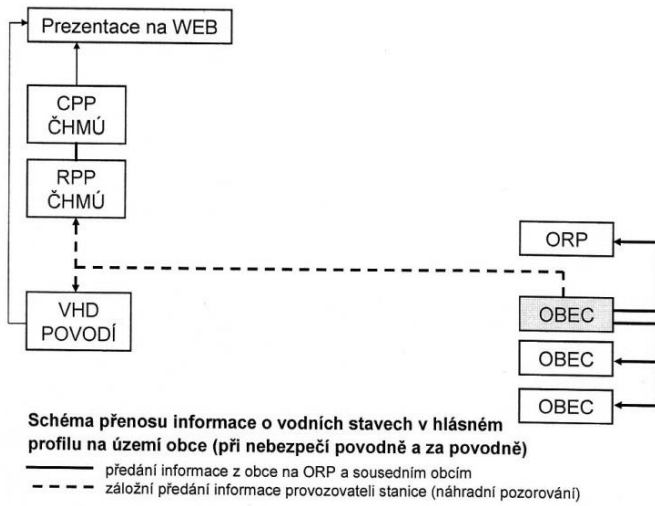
Prezentace na WEB

CPP
ČHMÚ

RPP
ČHMÚ

VHD
POVODÍ

ORP

OBEC

OBEC

OBEC

Schéma přenosu informace o vodních stavech v hlásném profilu na území obce (při nebezpečí povodně a za povodně)

předání informace z obce na ORP a sousedním obcím
záložní předání informace provozovateli stanice (náhradní pozorování)